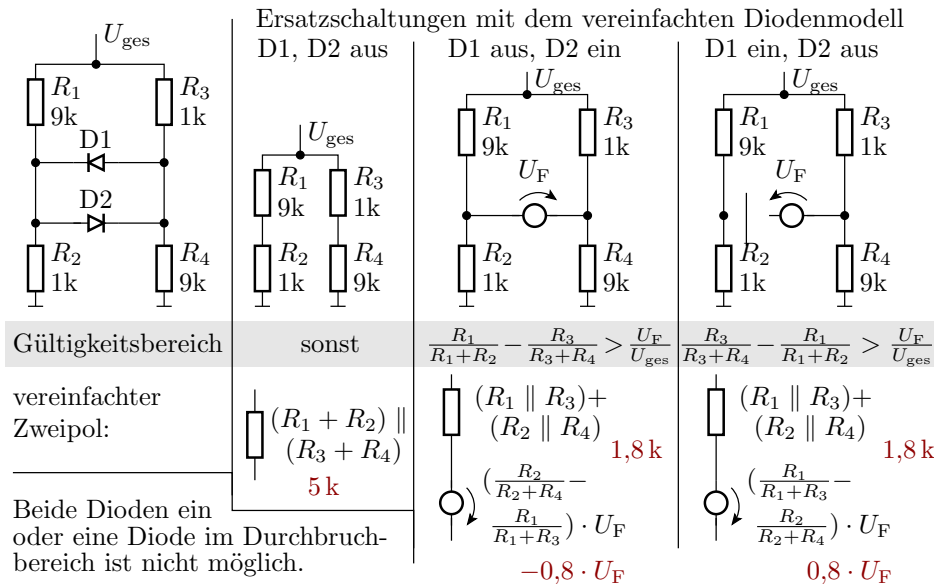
$U_{\text{ges}}$

$R_1$ 9k

$R_3$ 1k

D1

D2

$R_2$ 1k

$R_4$ 9k

Ersatzschaltungen mit dem vereinfachten Diodenmodell

D1, D2 aus

$U_{\text{ges}}$

$R_1$ 9k

$R_3$ 1k

$R_2$ 1k

$R_4$ 9k

D1 aus, D2 ein

$U_{\text{ges}}$

$R_1$ 9k

$R_3$ 1k

$U_{\text{F}}$

$R_2$ 1k

$R_4$ 9k

D1 ein, D2 aus

$U_{\text{ges}}$

$R_1$ 9k

$R_3$ 1k

$U_{\text{F}}$

$R_2$ 1k

$R_4$ 9k

| Gültigkeitsbereich | sonst | $\frac{R_1}{R_1+R_2}-\frac{R_3}{R_3+R_4}>\frac{U_{\text{F}}}{U_{\text{ges}}}$ | $\frac{R_3}{R_3+R_4}-\frac{R_1}{R_1+R_2}>\frac{U_{\text{F}}}{U_{\text{ges}}}$ |
|---|---|---|---|

vereinfachter Zweipol:

$(R_1+R_2)\parallel(R_3+R_4)$

5 k

$(R_1\parallel R_3)+(R_2\parallel R_4)$

1,8 k

$(\frac{R_2}{R_2+R_4}-\frac{R_1}{R_1+R_3})\cdot U_{\text{F}}$

$-0,8\cdot U_{\text{F}}$

$(R_1\parallel R_3)+(R_2\parallel R_4)$

1,8 k

$(\frac{R_1}{R_1+R_3}-\frac{R_2}{R_2+R_4})\cdot U_{\text{F}}$

$0,8\cdot U_{\text{F}}$

Beide Dioden ein oder eine Diode im Durchbruchbereich ist nicht möglich.